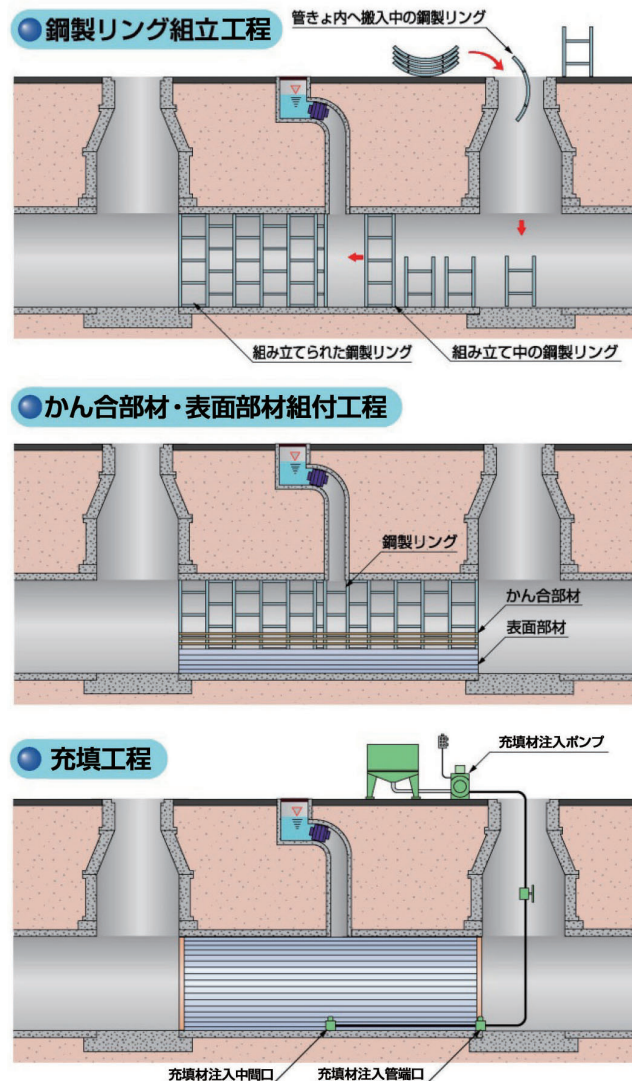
鋼製リング組立工程

管きょ内へ搬入中の鋼製リング

組み立てられた鋼製リング

組み立て中の鋼製リング

かん合部材・表面部材組付工程

鋼製リング

かん合部材

表面部材

充填工程

充填材注入ポンプ

充填材注入中間口

充填材注入管端口